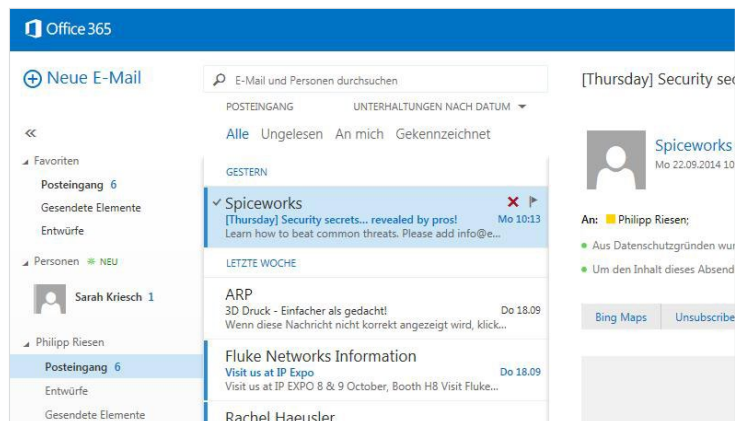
Office 365

Neue E-Mail

«

Favoriten

Posteingang 6

Gesendete Elemente

Entwürfe

Personen NEU

Sarah Kriesch 1

Philipp Riesen

Posteingang 6

Entwürfe

Gesendete Elemente

E-Mail und Personen durchsuchen

POSTEINGANG

UNTERHALTUNGEN NACH DATUM

Alle Ungelesen An mich Gekennzeichnet

GESTERN

Spiceworks
[Thursday] Security secrets... revealed by pros! Mo 10:13
Learn how to beat common threats. Please add info@e...

LETZTE WOCHE

ARP
3D Druck - Einfacher als gedacht! Do 18.09
Wenn diese Nachricht nicht korrekt angezeigt wird, klick...

Fluke Networks Information
Visit us at IP Expo Do 18.09
Visit us at IP EXPO 8 & 9 October, Booth H8 Visit Fluke...

Rachel Haeusler

[Thursday] Security sec

Spiceworks
Mo 22.09.2014 10

An: Philipp Riesen;

Aus Datenschutzgründen wu

Um den Inhalt dieses Absend

Bing Maps

Unsubscribe